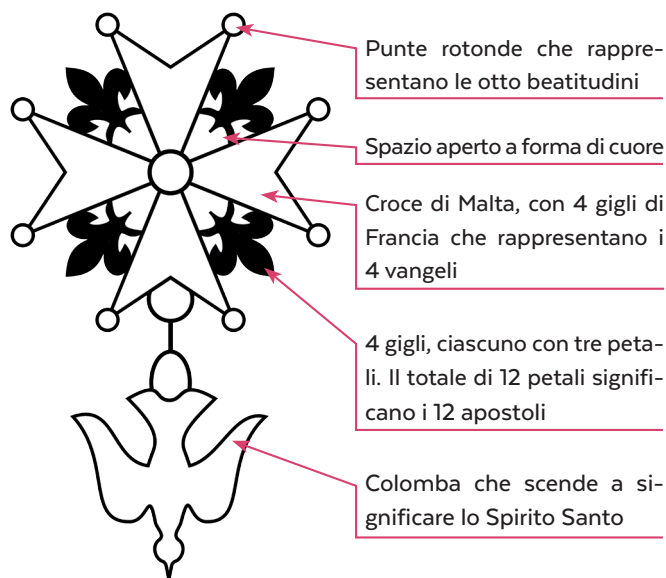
Punte rotonde che rappresentano le otto beatitudini

Spazio aperto a forma di cuore

Croce di Malta, con 4 gigli di Francia che rappresentano i 4 vangeli

4 gigli, ciascuno con tre petali. Il totale di 12 petali significano i 12 apostoli

Colomba che scende a significare lo Spirito Santo